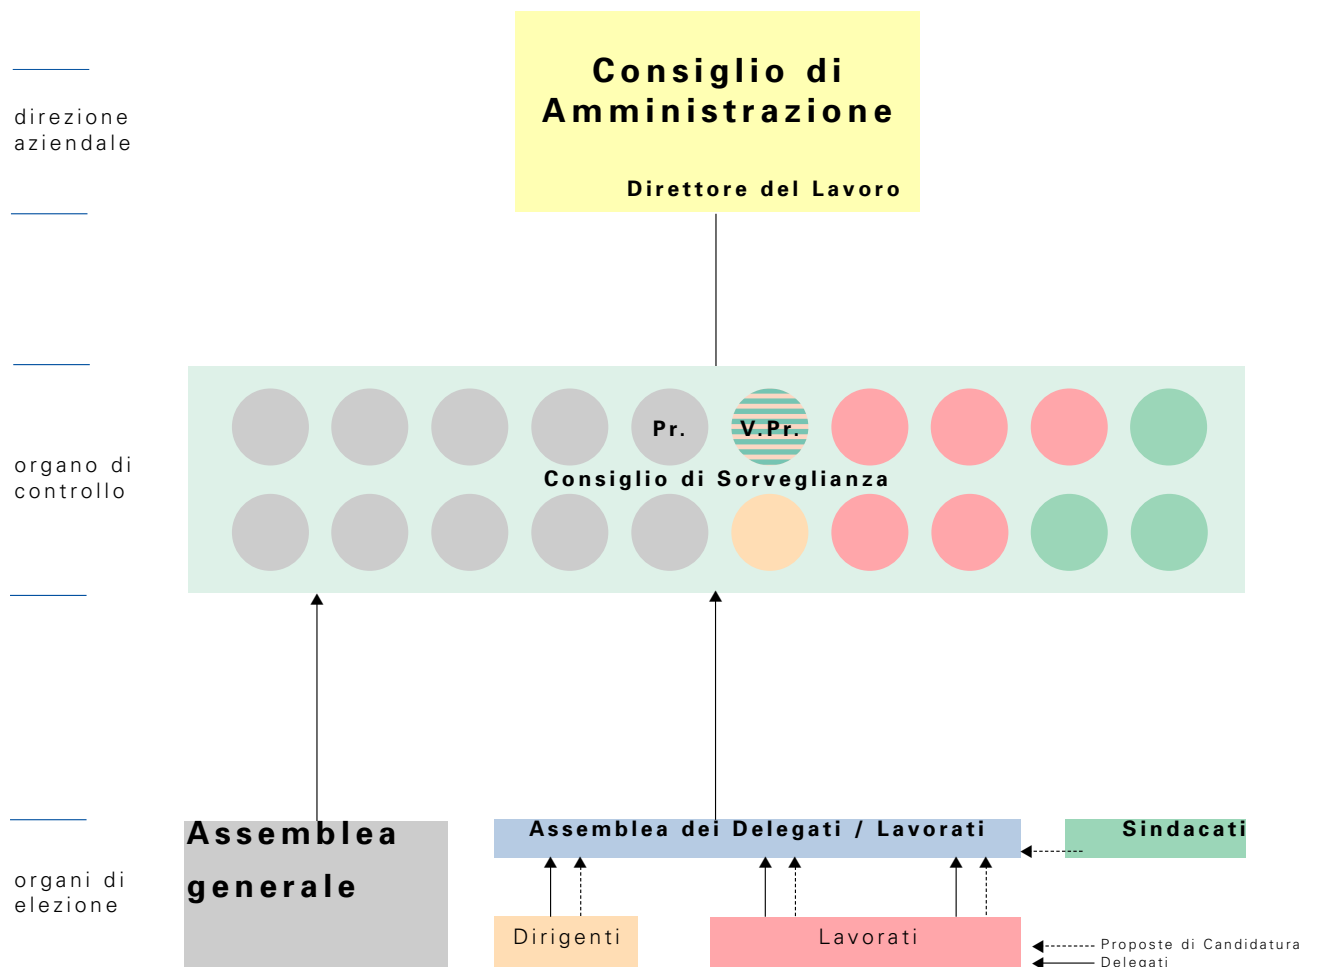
direzione aziendale

Consiglio di Amministrazione

Direttore del Lavoro

organo di controllo

Pr.

V.Pr.

Consiglio di Sorveglianza

organi di elezione

Assemblea generale

Assemblea dei Delegati / Lavorati

Sindacati

Dirigenti

Lavorati

Proposte di Candidatura

Delegati